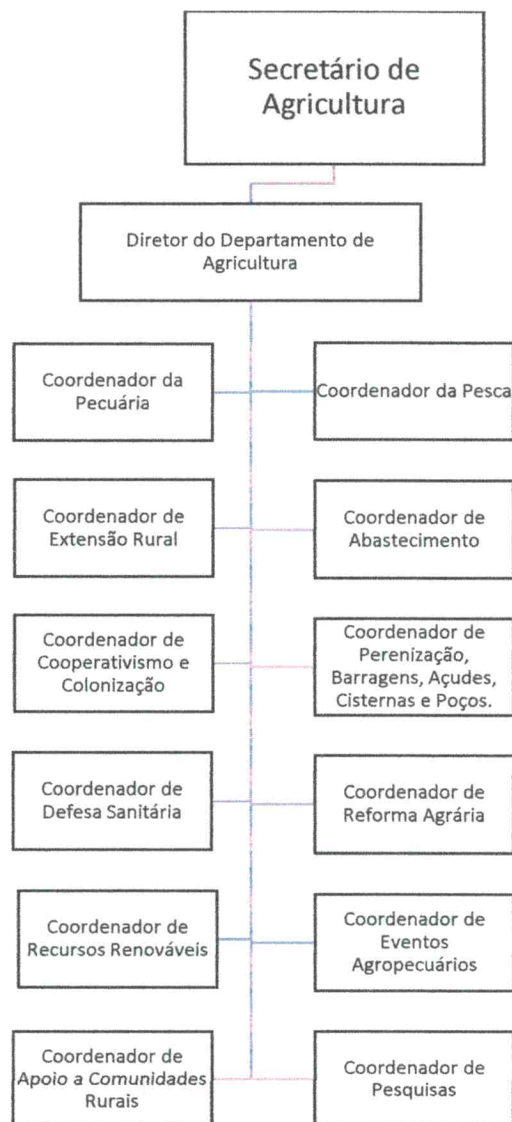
Secretário de Agricultura

Diretor do Departamento de Agricultura

Coordenador da Pecuária

Coordenador da Pesca

Coordenador de Extensão Rural

Coordenador de Abastecimento

Coordenador de Cooperativismo e Colonização

Coordenador de Perenização, Barragens, Açudes, Cisternas e Poços.

Coordenador de Defesa Sanitária

Coordenador de Reforma Agrária

Coordenador de Recursos Renováveis

Coordenador de Eventos Agropecuários

Coordenador de Apoio a Comunidades Rurais

Coordenador de Pesquisas